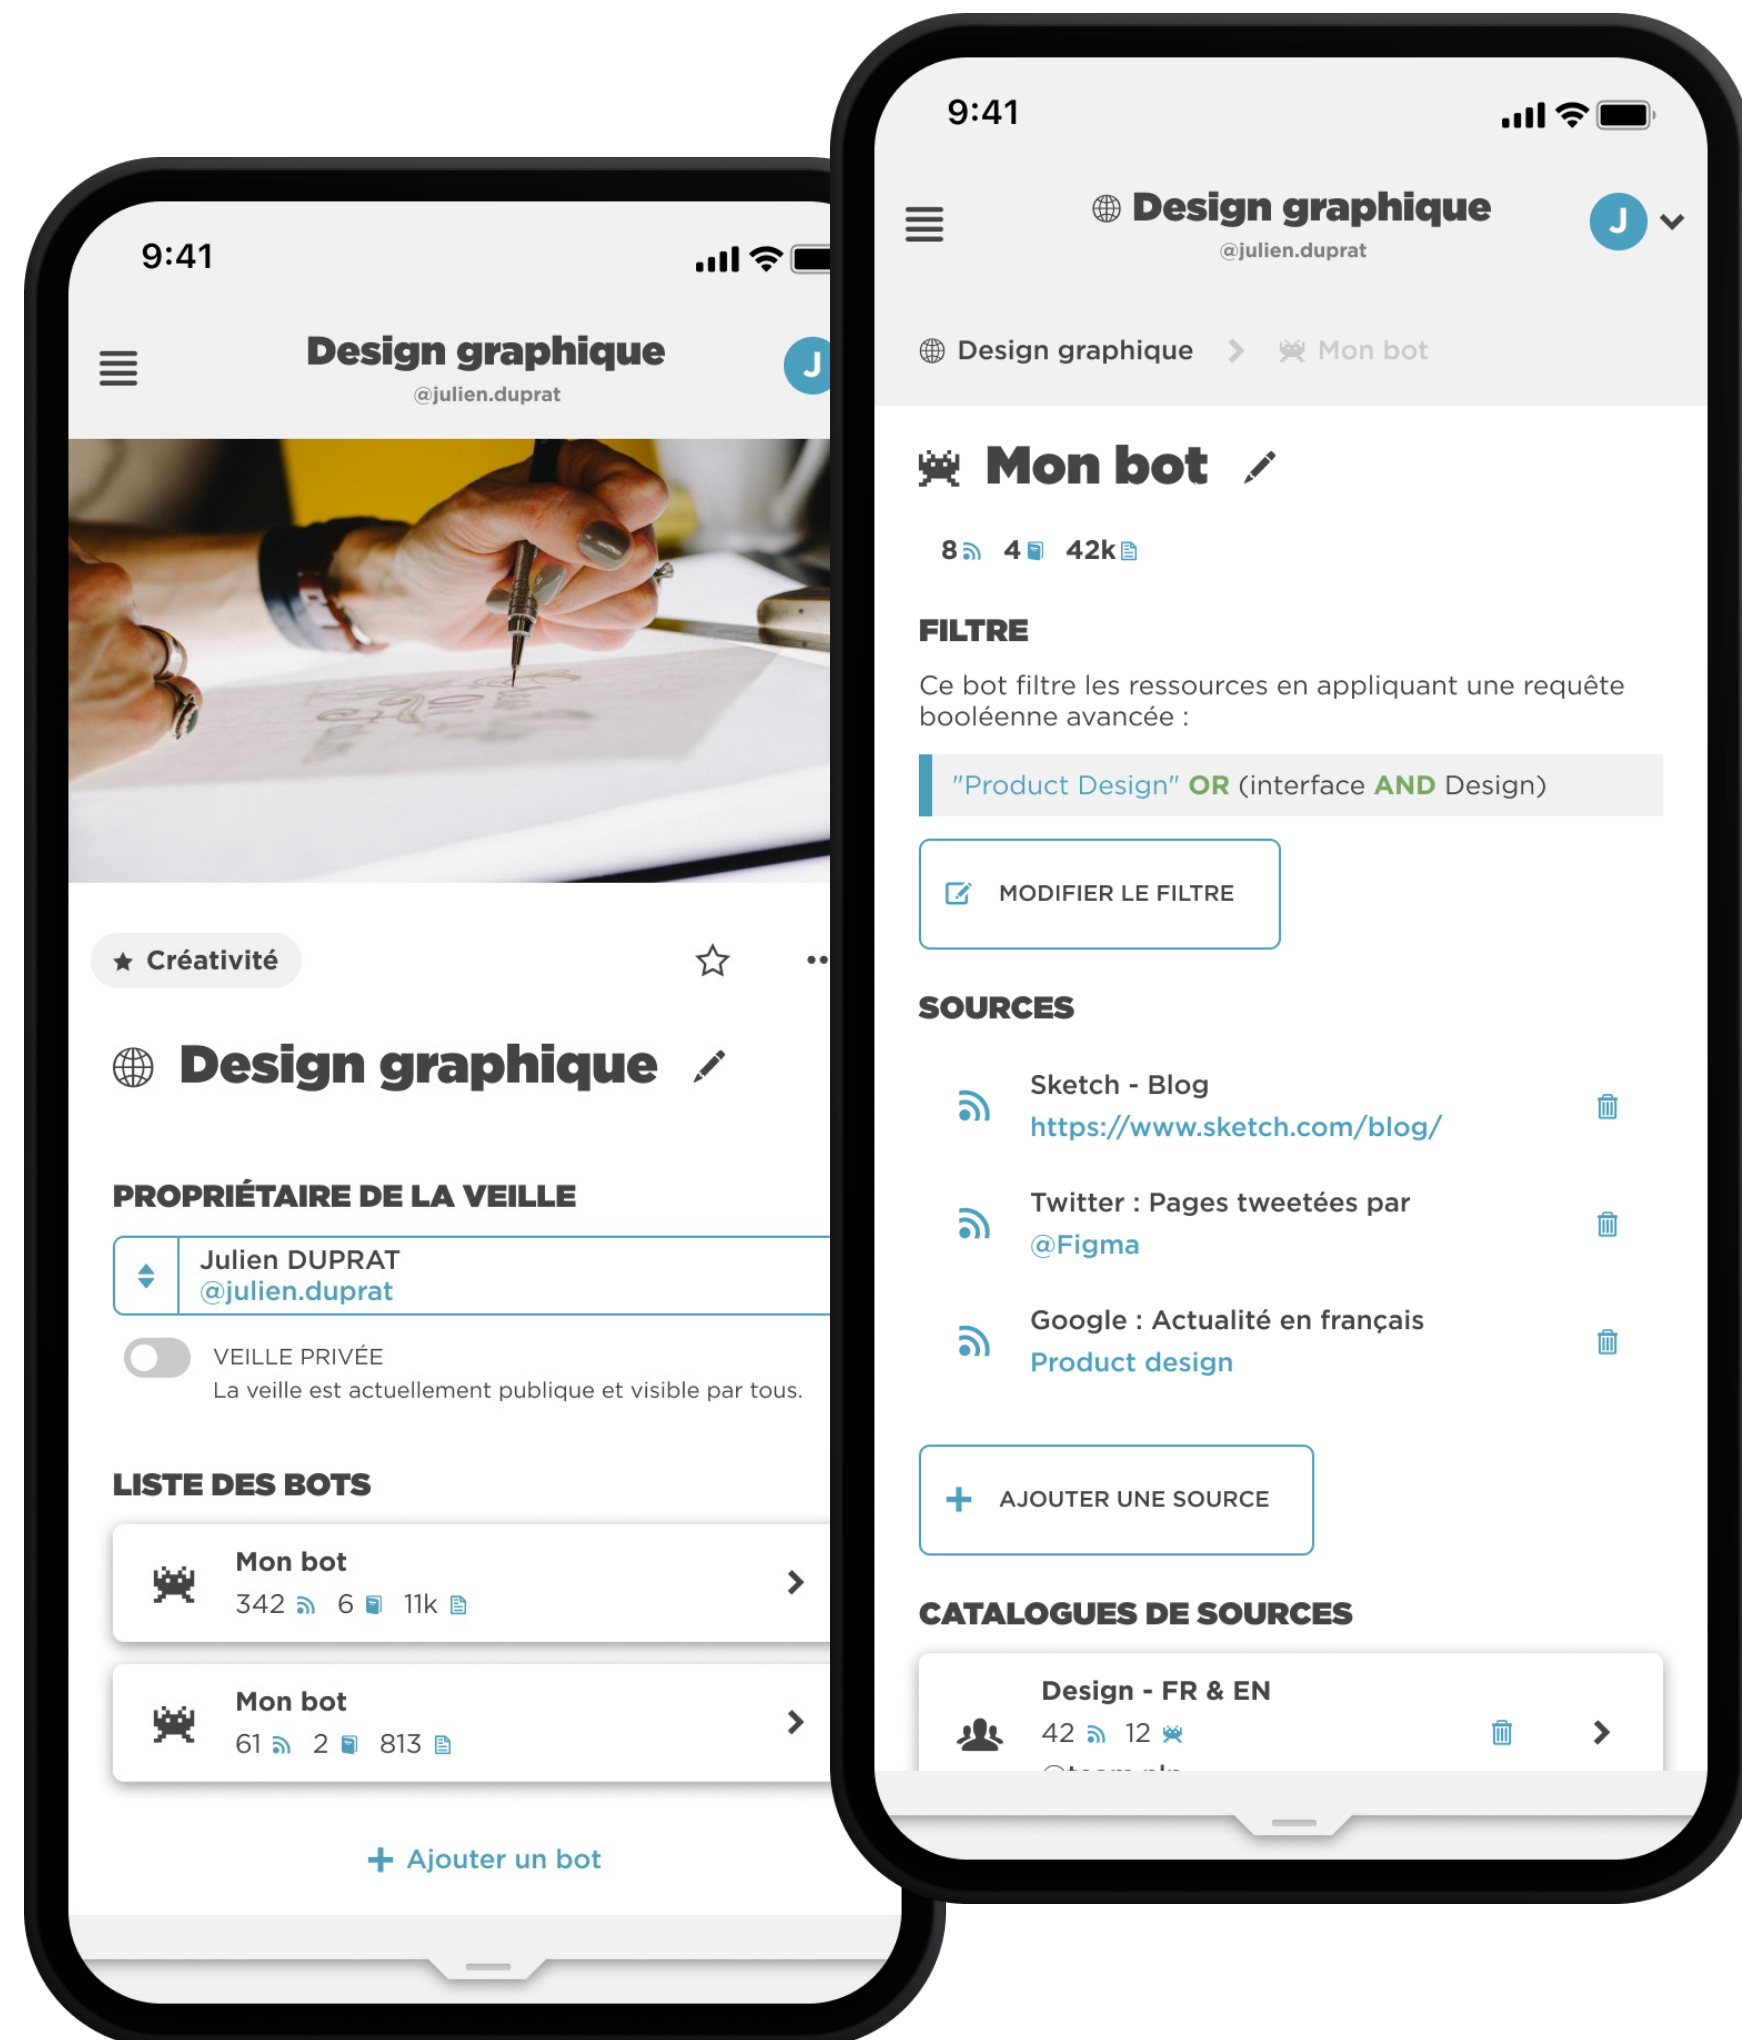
9:41

Design graphique
@julien.duprat

J

Créativité

Design graphique

PROPRIÉTAIRE DE LA VEILLE

Julien DUPRAT
@julien.duprat

VEILLE PRIVÉE
La veille est actuellement publique et visible par tous.

LISTE DES BOTS

Mon bot
342 6 11k

Mon bot
61 2 813

+ Ajouter un bot

9:41

Design graphique
@julien.duprat

J

Design graphique > Mon bot

Mon bot

8 4 42k

FILTRE

Ce bot filtre les ressources en appliquant une requête booléenne avancée :

"Product Design" OR (interface AND Design)

MODIFIER LE FILTRE

SOURCES

Sketch - Blog
https://www.sketch.com/blog/

Twitter : Pages tweetées par
@Figma

Google : Actualité en français
Product design

+ AJOUTER UNE SOURCE

CATALOGUES DE SOURCES

Design - FR & EN
42 12
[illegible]